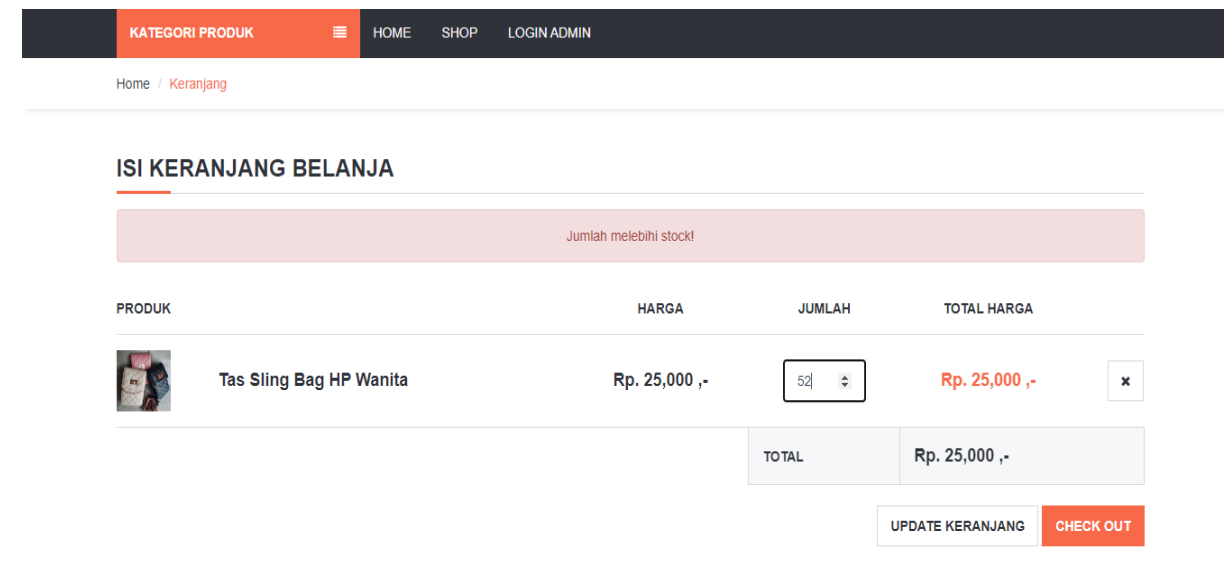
KATEGORI PRODUK HOME SHOP LOGIN ADMIN

Home / Keranjang

ISI KERANJANG BELANJA

Jumlah melebihi stock!

| PRODUK | | HARGA | JUMLAH | TOTAL HARGA | |
|---|---|---|---|---|---|
| | Tas Sling Bag HP Wanita | Rp. 25,000 ,- | 52 | Rp. 25,000 ,- | × |

| TOTAL | Rp. 25,000 ,- |
|---|---|

UPDATE KERANJANG CHECK OUT